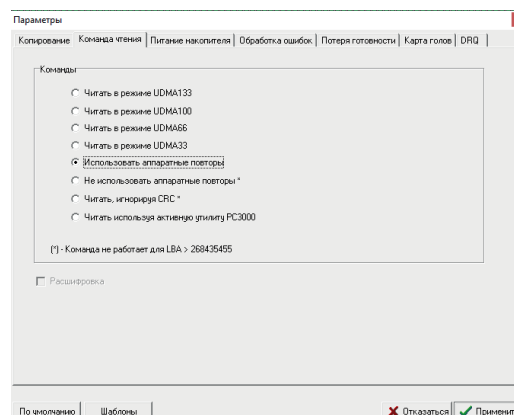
Параметры

Копирование | Команда чтения | Питание накопителя | Обработка ошибок | Потеря готовности | Карта голов | DRQ

Команды

Читать в режиме UDMA133
Читать в режиме UDMA100
Читать в режиме UDMA66
Читать в режиме UDMA33
Использовать аппаратные повторы
Не использовать аппаратные повторы *
Читать, игнорируя CRC *
Читать используя активную утилиту PC3000

(*) - Команда не работает для LBA > 268435455

Расшифровка

По умолчанию
Шаблоны
Отказаться
Применит